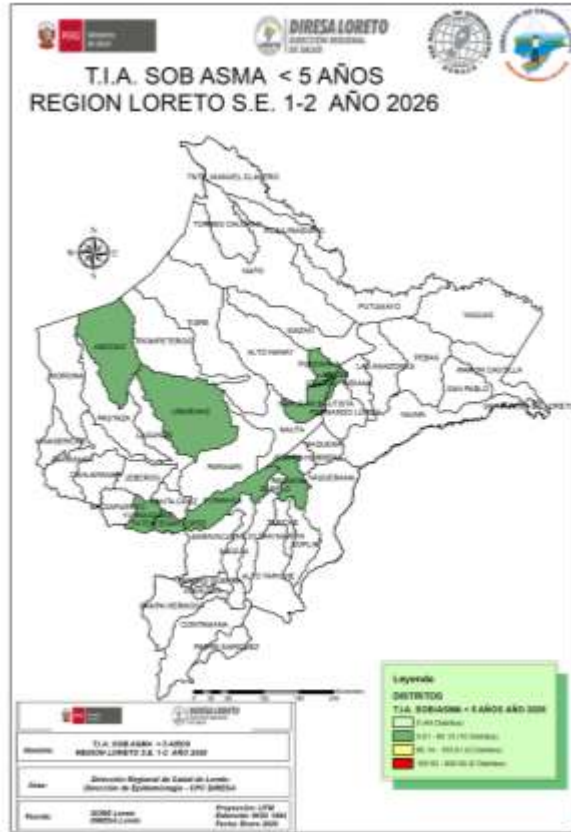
DIRESA LORETO

T.I.A. SOB ASMA < 5 AÑOS
REGION LORETO S.E. 1-2 AÑO 2026

PUTUMAYO

YAVARI

PEBAS

NAPO

ALTO NANAY

MAZAN

NAUTA

URARINAS

TIGRE

TROMPETEROS

MORONA

PASTAZA

BARRANCA

MANSERICHE

CAHUAPANAS

JEBEROS

LAGUNAS

PARINARI

YURIMAGUAS

SANTA CRUZ

TENIENTE CESAR LOPEZ ROJAS

BALSAPUERTO

EMILIO SAN MARTIN

REQUENA

SAQUENA

SAPUENA

TAPICHE

ALTO TAPICHE

SOPLIN

MAQUIA

PAMPA HERMOSA

CONTAMANA

INAHUAYA

PADRE MARQUEZ

VARGAS GUERRA

SARAYACU

YAQUERANA

RAMON CASTILLA

SAN PABLO

LAS AMAZONAS

INDIANA

PUNCHANA

BELEN

SAN JUAN BAUTISTA

FERNANDO LORES

TENIENTE MANUEL CLAVERO

TORRES CAUSANA

Leyenda
DISTRITOS
T.I.A. SOB/ASMA < 5 AÑOS AÑO 2026
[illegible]
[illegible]
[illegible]
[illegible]

DIRESA LORETO

Mapa: T.I.A. SOB/ASMA < 5 AÑOS REGION LORETO S.E. 1-2 AÑO 2026

Área: Dirección Regional de Salud de Loreto Dirección de Epidemiología - CPC DIRESA

Fuente: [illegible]

Proyección: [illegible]
Elaborado: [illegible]
Fecha: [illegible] 2026